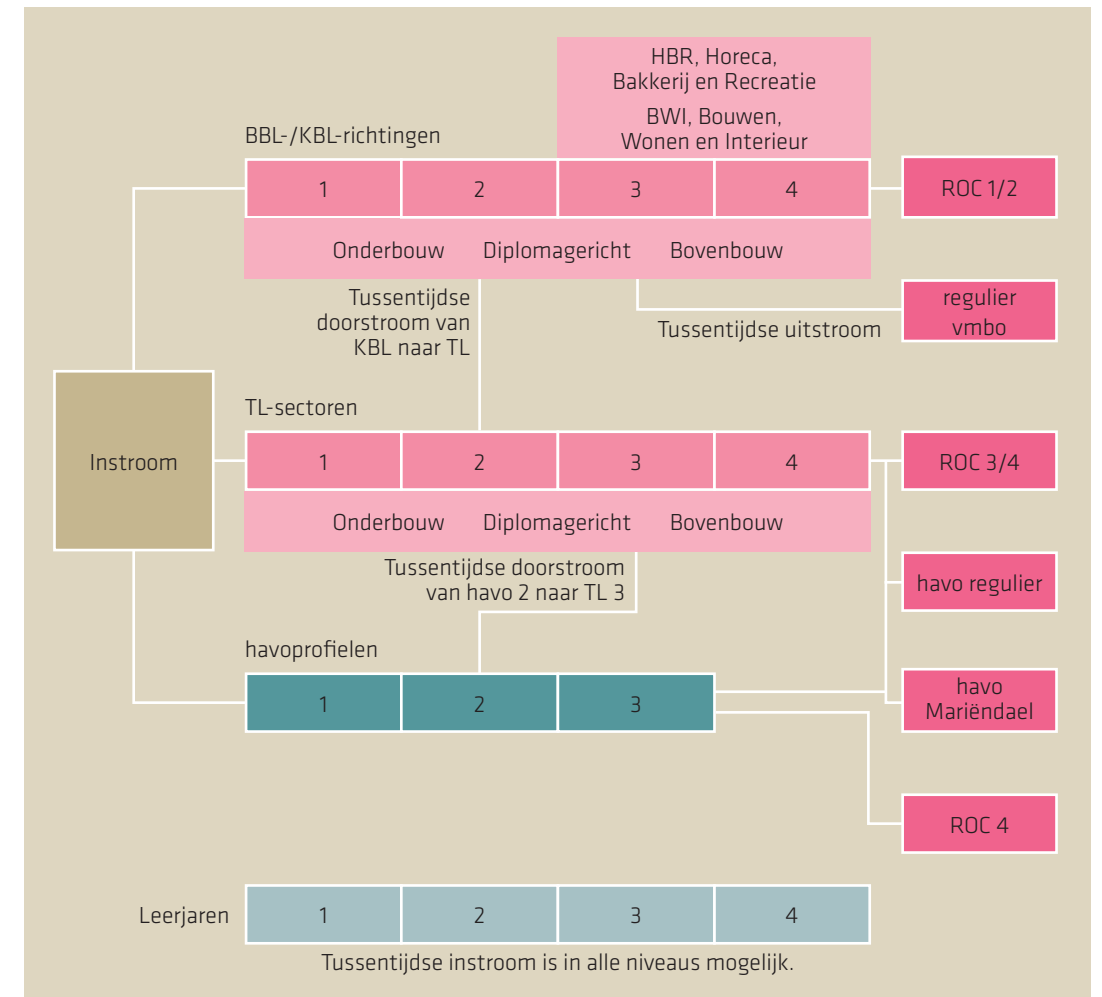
HBR, Horeca, Bakkerij en Recreatie

BWI, Bouwen, Wonen en Interieur

BBL-/KBL-richtingen

| 1 | 2 | 3 | 4 |
|---|---|---|---|

Onderbouw Diplomagericht Bovenbouw

ROC 1/2

Tussentijdse doorstroom van KBL naar TL

Tussentijdse uitstroom

regulier vmbo

Instroom

TL-sectoren

| 1 | 2 | 3 | 4 |
|---|---|---|---|

Onderbouw Diplomagericht Bovenbouw

ROC 3/4

Tussentijdse doorstroom van havo 2 naar TL 3

havo regulier

havoprofielen

| 1 | 2 | 3 |
|---|---|---|

havo Mariëndael

ROC 4

Leerjaren

| 1 | 2 | 3 | 4 |
|---|---|---|---|

Tussentijdse instroom is in alle niveaus mogelijk.